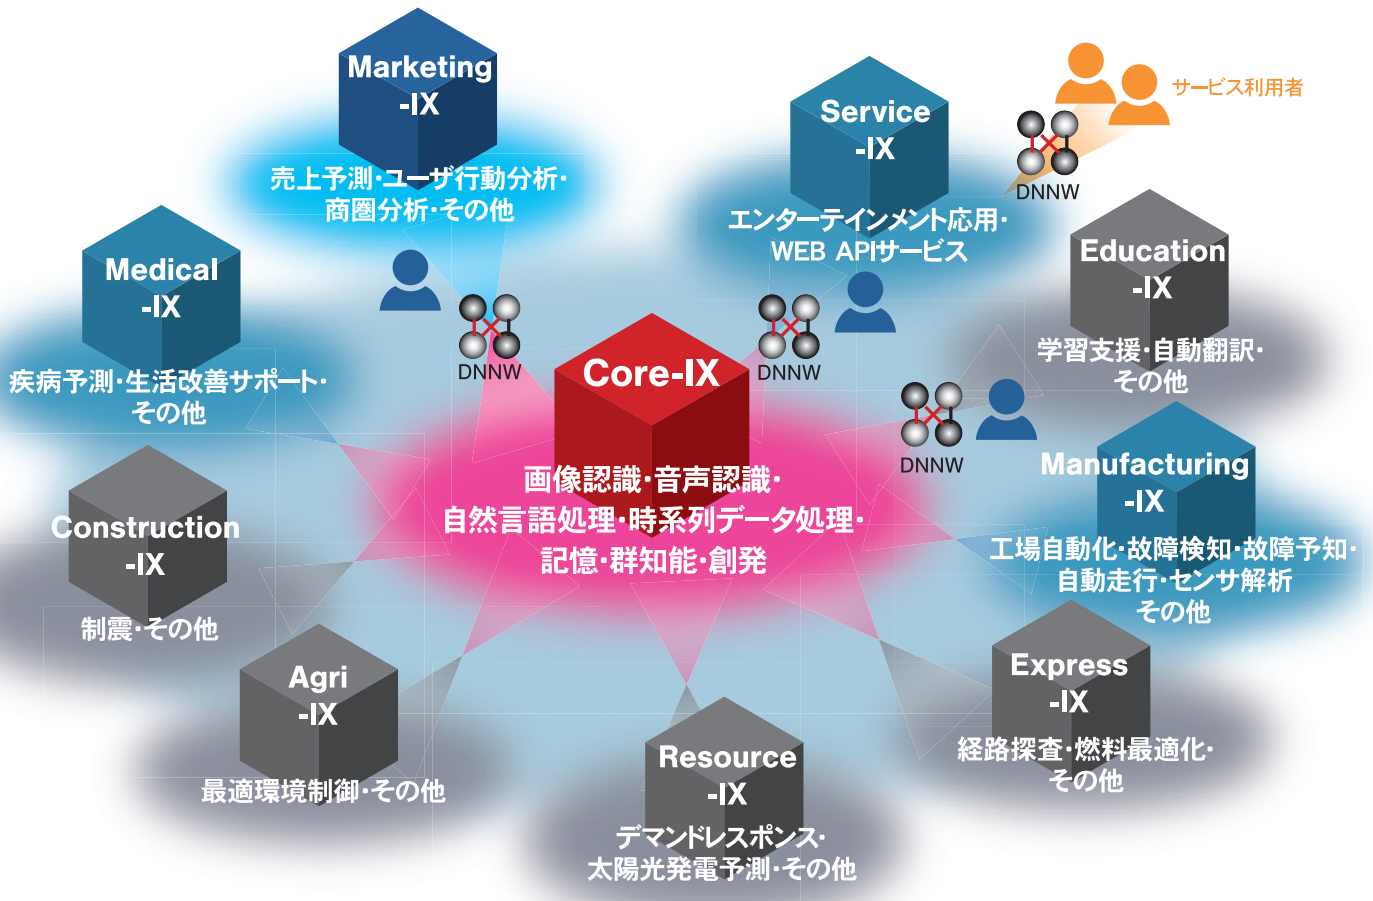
Marketing
-IX

売上予測･ユーザ行動分析･
商圏分析･その他

Service
-IX

エンターテインメント応用･
WEB APIサービス

サービス利用者

DNNW

Education
-IX

学習支援･自動翻訳･
その他

Medical
-IX

疾病予測･生活改善サポート･
その他

DNNW

DNNW

Core-IX

画像認識･音声認識･
自然言語処理･時系列データ処理･
記憶･群知能･創発

DNNW

Manufacturing
-IX

工場自動化･故障検知･故障予知･
自動走行･センサ解析
その他

Construction
-IX

制震･その他

Agri
-IX

最適環境制御･その他

Express
-IX

経路探査･燃料最適化･
その他

Resource
-IX

デマンドレスポンス･
太陽光発電予測･その他